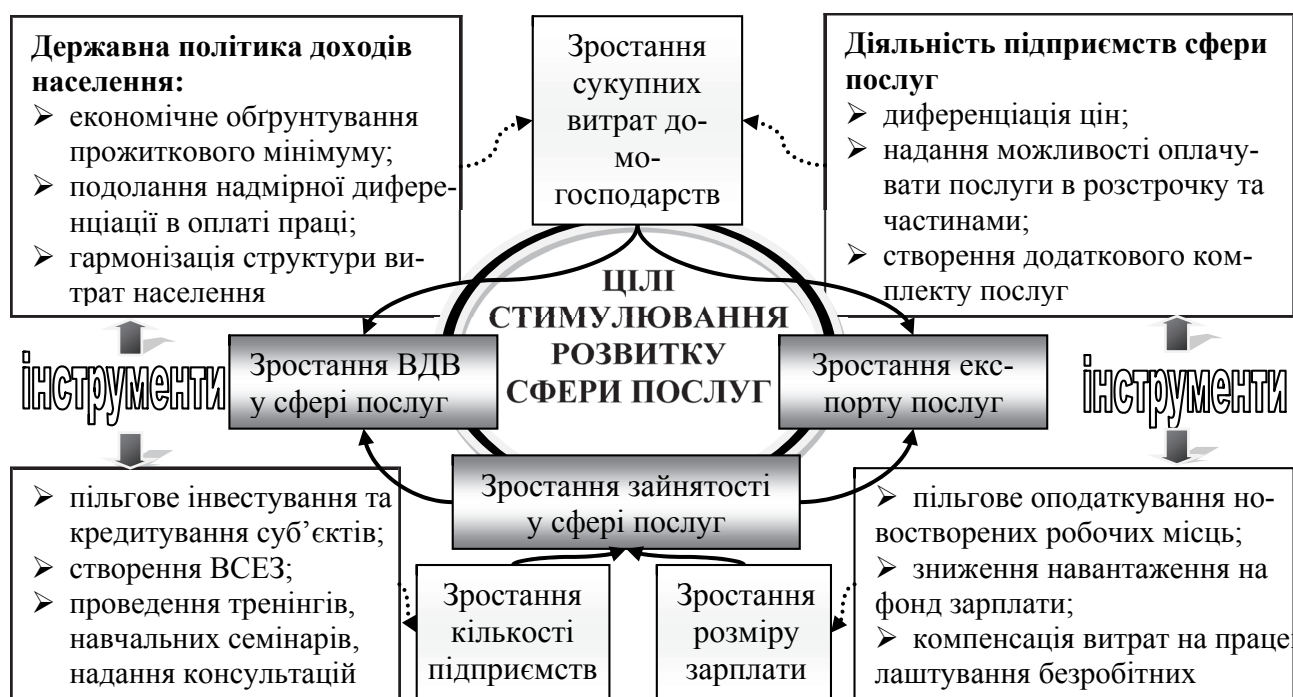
**Державна політика доходів населення:**
- економічне обґрунтування прожиткового мінімуму;
- подолання надмірної диференціації в оплаті праці;
- гармонізація структури витрат населення

Зростання сукупних витрат домогосподарств

**Діяльність підприємств сфери послуг**
- диференціація цін;
- надання можливості оплачувати послуги в розстрочку та частинами;
- створення додаткового комплекту послуг

інструменти

Зростання ВДВ у сфері послуг

ЦІЛІ СТИМУЛЮВАННЯ РОЗВИТКУ СФЕРИ ПОСЛУГ

Зростання експорту послуг

інструменти

- пільгове інвестування та кредитування суб'єктів;
- створення ВСЕЗ;
- проведення тренінгів, навчальних семінарів, надання консультацій

Зростання зайнятості у сфері послуг

Зростання кількості підприємств

Зростання розміру зарплати

- пільгове оподаткування новостворених робочих місць;
- зниження навантаження на фонд зарплати;
- компенсація витрат на праце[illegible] лаштування безробітних